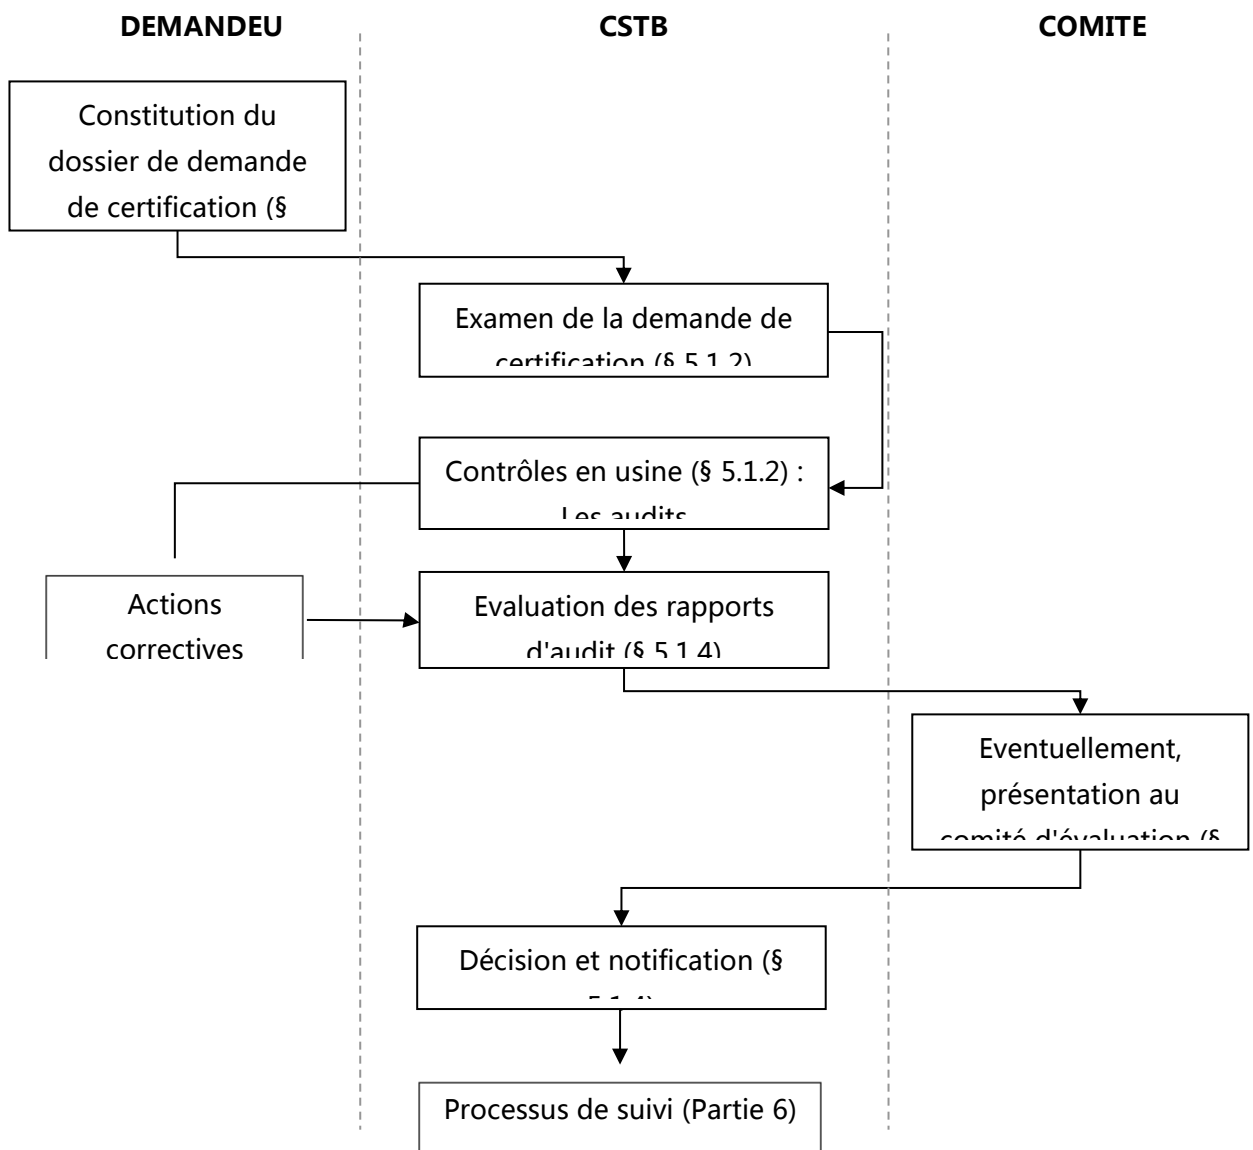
DEMANDEU

CSTB

COMITE

Constitution du dossier de demande de certification (§

Examen de la demande de certification (§ 5.1.2)

Contrôles en usine (§ 5.1.2) : Les audits

Actions correctives

Evaluation des rapports d'audit (§ 5.1.4)

Eventuellement, présentation au comité d'évaluation (§

Décision et notification (§ 5.1.4)

Processus de suivi (Partie 6)